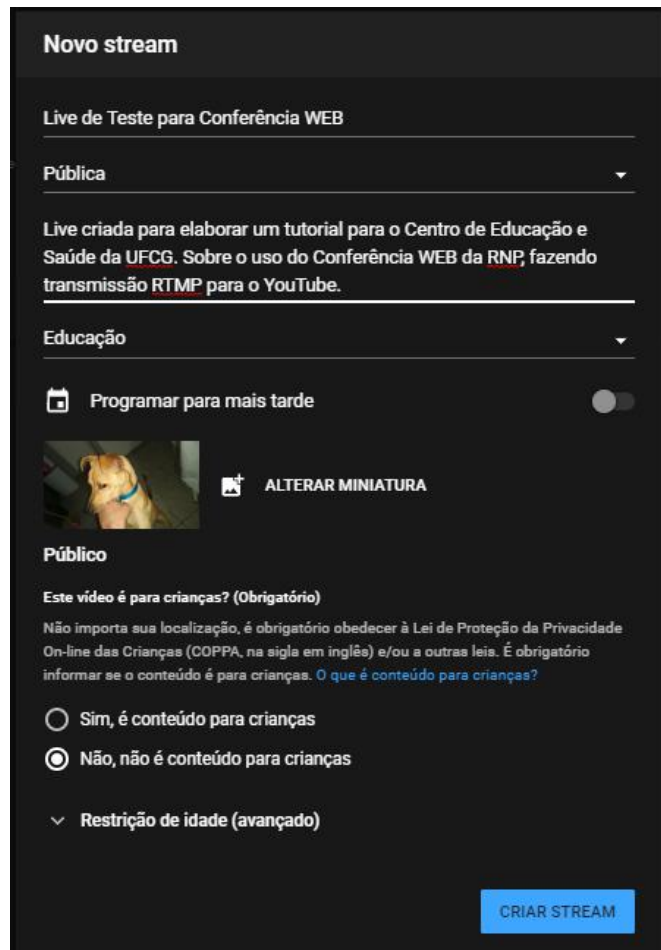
Novo stream

Live de Teste para Conferência WEB

Pública

Live criada para elaborar um tutorial para o Centro de Educação e Saúde da UFCG. Sobre o uso do Conferência WEB da RNP, fazendo transmissão RTMP para o YouTube.

Educação

Programar para mais tarde

ALTERAR MINIATURA

Público

Este vídeo é para crianças? (Obrigatório)

Não importa sua localização, é obrigatório obedecer à Lei de Proteção da Privacidade On-line das Crianças (COPPA, na sigla em inglês) e/ou a outras leis. É obrigatório informar se o conteúdo é para crianças. O que é conteúdo para crianças?

Sim, é conteúdo para crianças

Não, não é conteúdo para crianças

Restrição de idade (avançado)

CRIAR STREAM